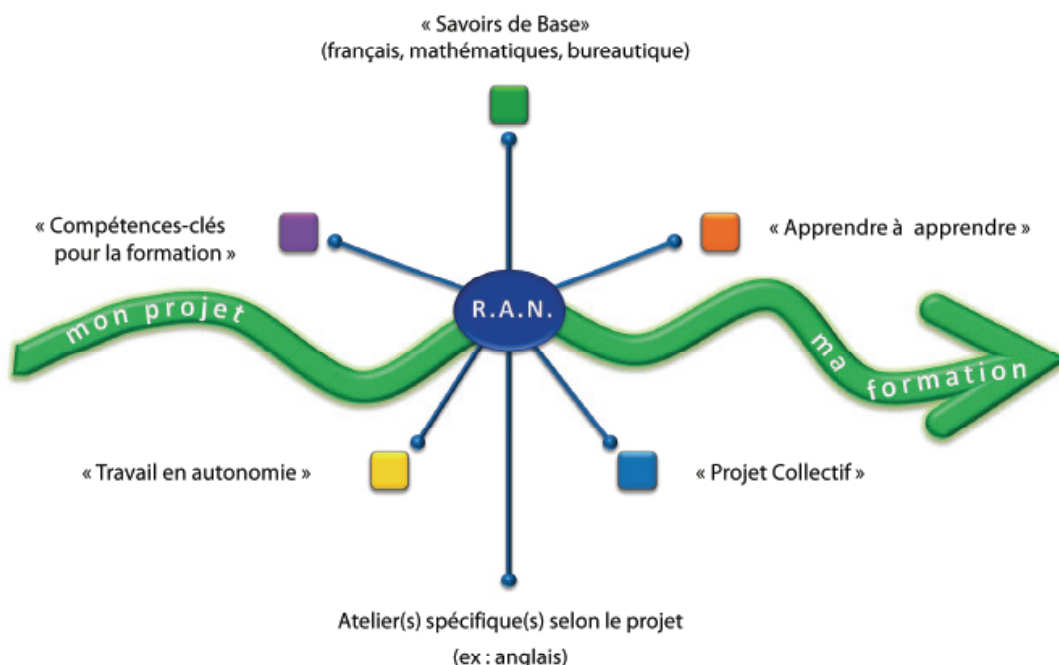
« Savoirs de Base»
(français, mathématiques, bureautique)

« Compétences-clés pour la formation »

« Apprendre à apprendre »

mon projet

R.A.N.

ma formation

« Travail en autonomie »

« Projet Collectif »

Atelier(s) spécifique(s) selon le projet
(ex : anglais)